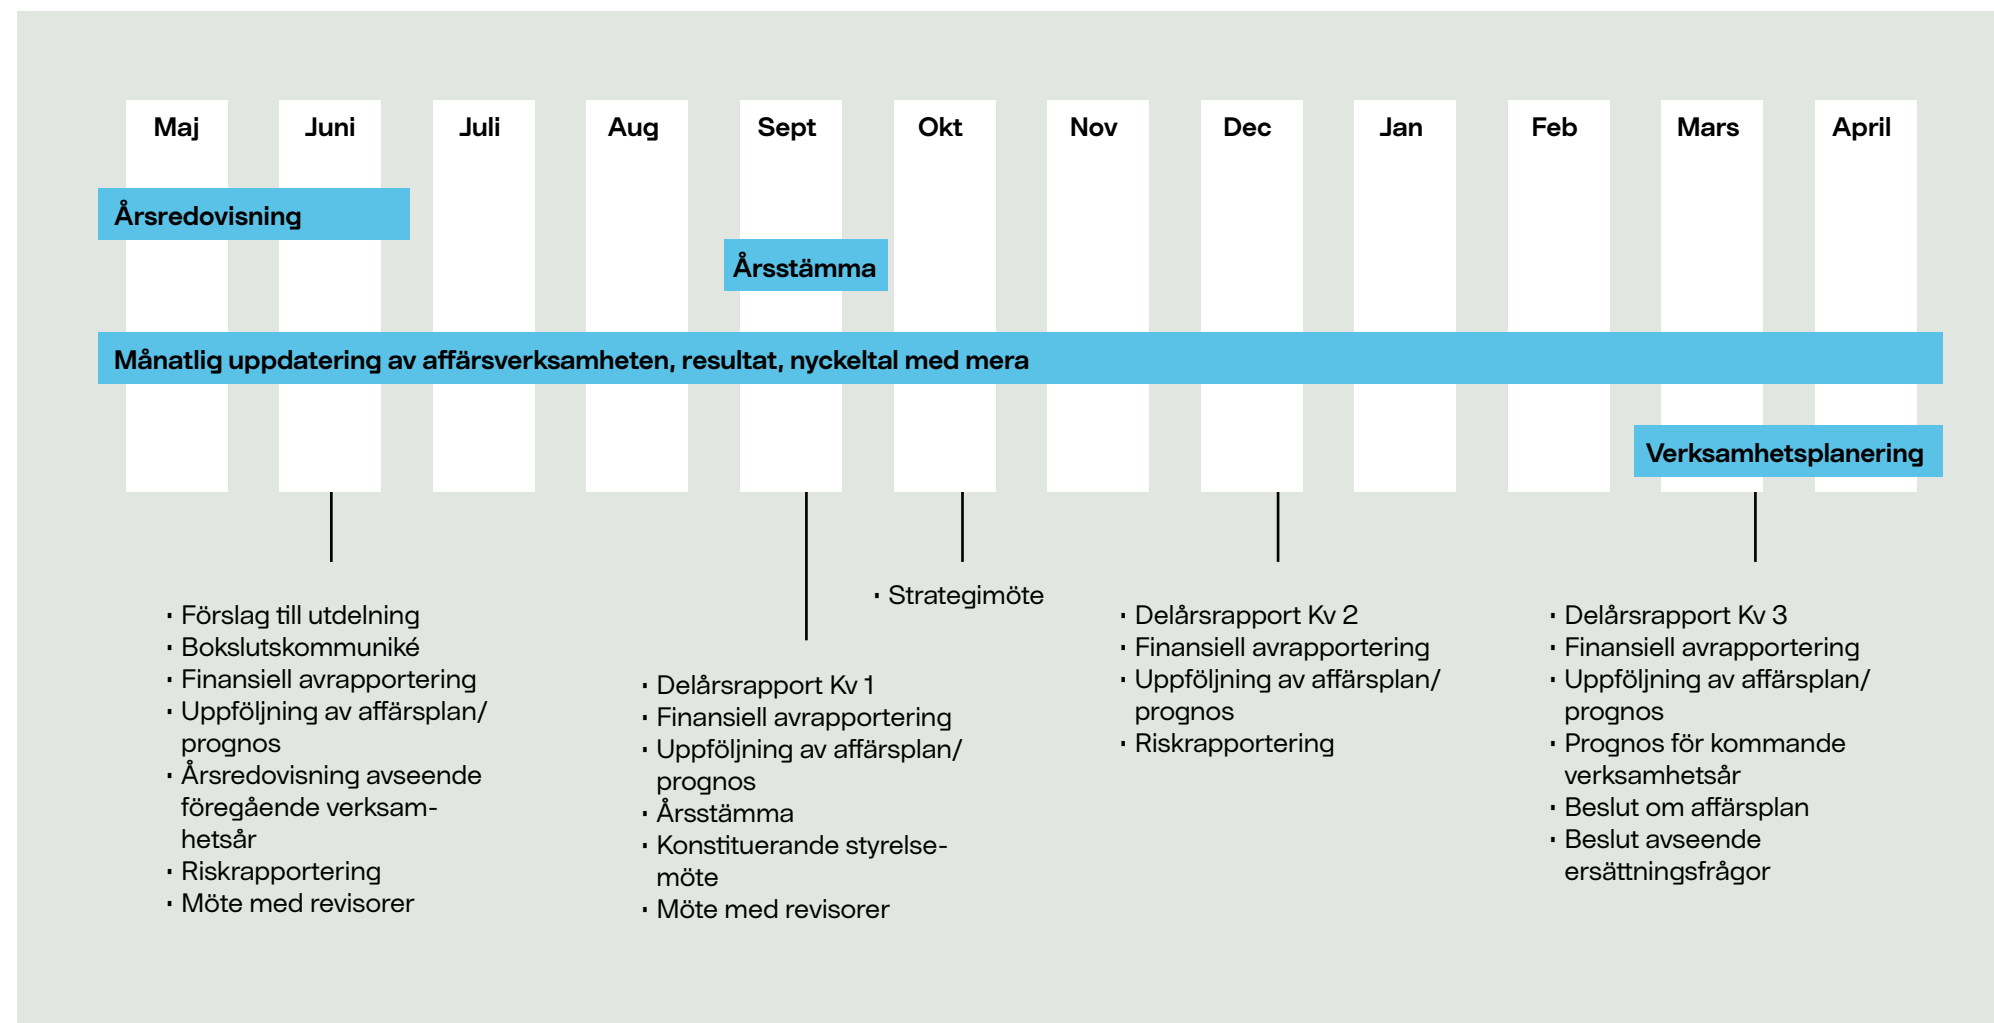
Maj Juni Juli Aug Sept Okt Nov Dec Jan Feb Mars April

Årsredovisning

Årsstämma

Månatlig uppdatering av affärsverksamheten, resultat, nyckeltal med mera

Verksamhetsplanering

· Förslag till utdelning
· Bokslutskommuniké
· Finansiell avrapportering
· Uppföljning av affärsplan/ prognos
· Årsredovisning avseende föregående verksamhetsår
· Riskrapportering
· Möte med revisorer

· Delårsrapport Kv 1
· Finansiell avrapportering
· Uppföljning av affärsplan/ prognos
· Årsstämma
· Konstituerande styrelsemöte
· Möte med revisorer

· Strategimöte

· Delårsrapport Kv 2
· Finansiell avrapportering
· Uppföljning av affärsplan/ prognos
· Riskrapportering

· Delårsrapport Kv 3
· Finansiell avrapportering
· Uppföljning av affärsplan/ prognos
· Prognos för kommande verksamhetsår
· Beslut om affärsplan
· Beslut avseende ersättningsfrågor